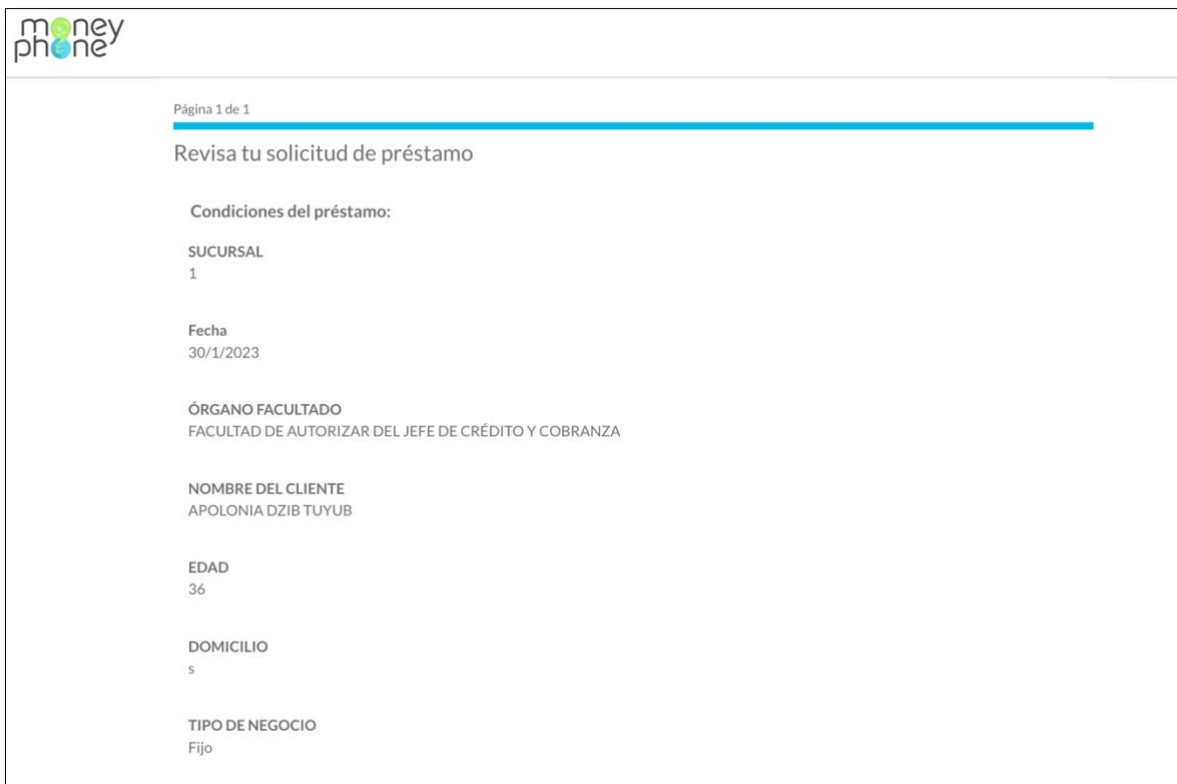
money phone

Página 1 de 1

Revisa tu solicitud de préstamo

Condiciones del préstamo:

SUCURSAL
1

Fecha
30/1/2023

ÓRGANO FACULTADO
FACULTAD DE AUTORIZAR DEL JEFE DE CRÉDITO Y COBRANZA

NOMBRE DEL CLIENTE
APOLONIA DZIB TUYUB

EDAD
36

DOMICILIO
s

TIPO DE NEGOCIO
Fijo